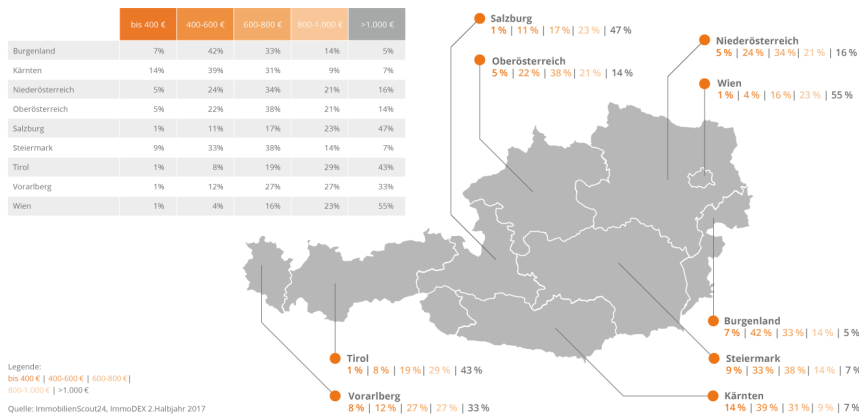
| | bis 400 € | 400-600 € | 600-800 € | 800-1.000 € | >1.000 € |
|---|---|---|---|---|---|
| Burgenland | 7% | 42% | 33% | 14% | 5% |
| Kärnten | 14% | 39% | 31% | 9% | 7% |
| Niederösterreich | 5% | 24% | 34% | 21% | 16% |
| Oberösterreich | 5% | 22% | 38% | 21% | 14% |
| Salzburg | 1% | 11% | 17% | 23% | 47% |
| Steiermark | 9% | 33% | 38% | 14% | 7% |
| Tirol | 1% | 8% | 19% | 29% | 43% |
| Vorarlberg | 1% | 12% | 27% | 27% | 33% |
| Wien | 1% | 4% | 16% | 23% | 55% |

Salzburg
1 % | 11 % | 17 % | 23 % | 47 %

Oberösterreich
5 % | 22 % | 38 % | 21 % | 14 %

Niederösterreich
5 % | 24 % | 34 % | 21 % | 16 %

Wien
1 % | 4 % | 16 % | 23 % | 55 %

Burgenland
7 % | 42 % | 33 % | 14 % | 5 %

Steiermark
9 % | 33 % | 38 % | 14 % | 7 %

Kärnten
14 % | 39 % | 31 % | 9 % | 7 %

Tirol
1 % | 8 % | 19 % | 29 % | 43 %

Vorarlberg
8 % | 12 % | 27 % | 27 % | 33 %

Legende:
bis 400 € | 400-600 € | 600-800 € | 800-1.000 € | >1.000 €

Quelle: ImmobilienScout24, ImmoDEX 2.Halbjahr 2017